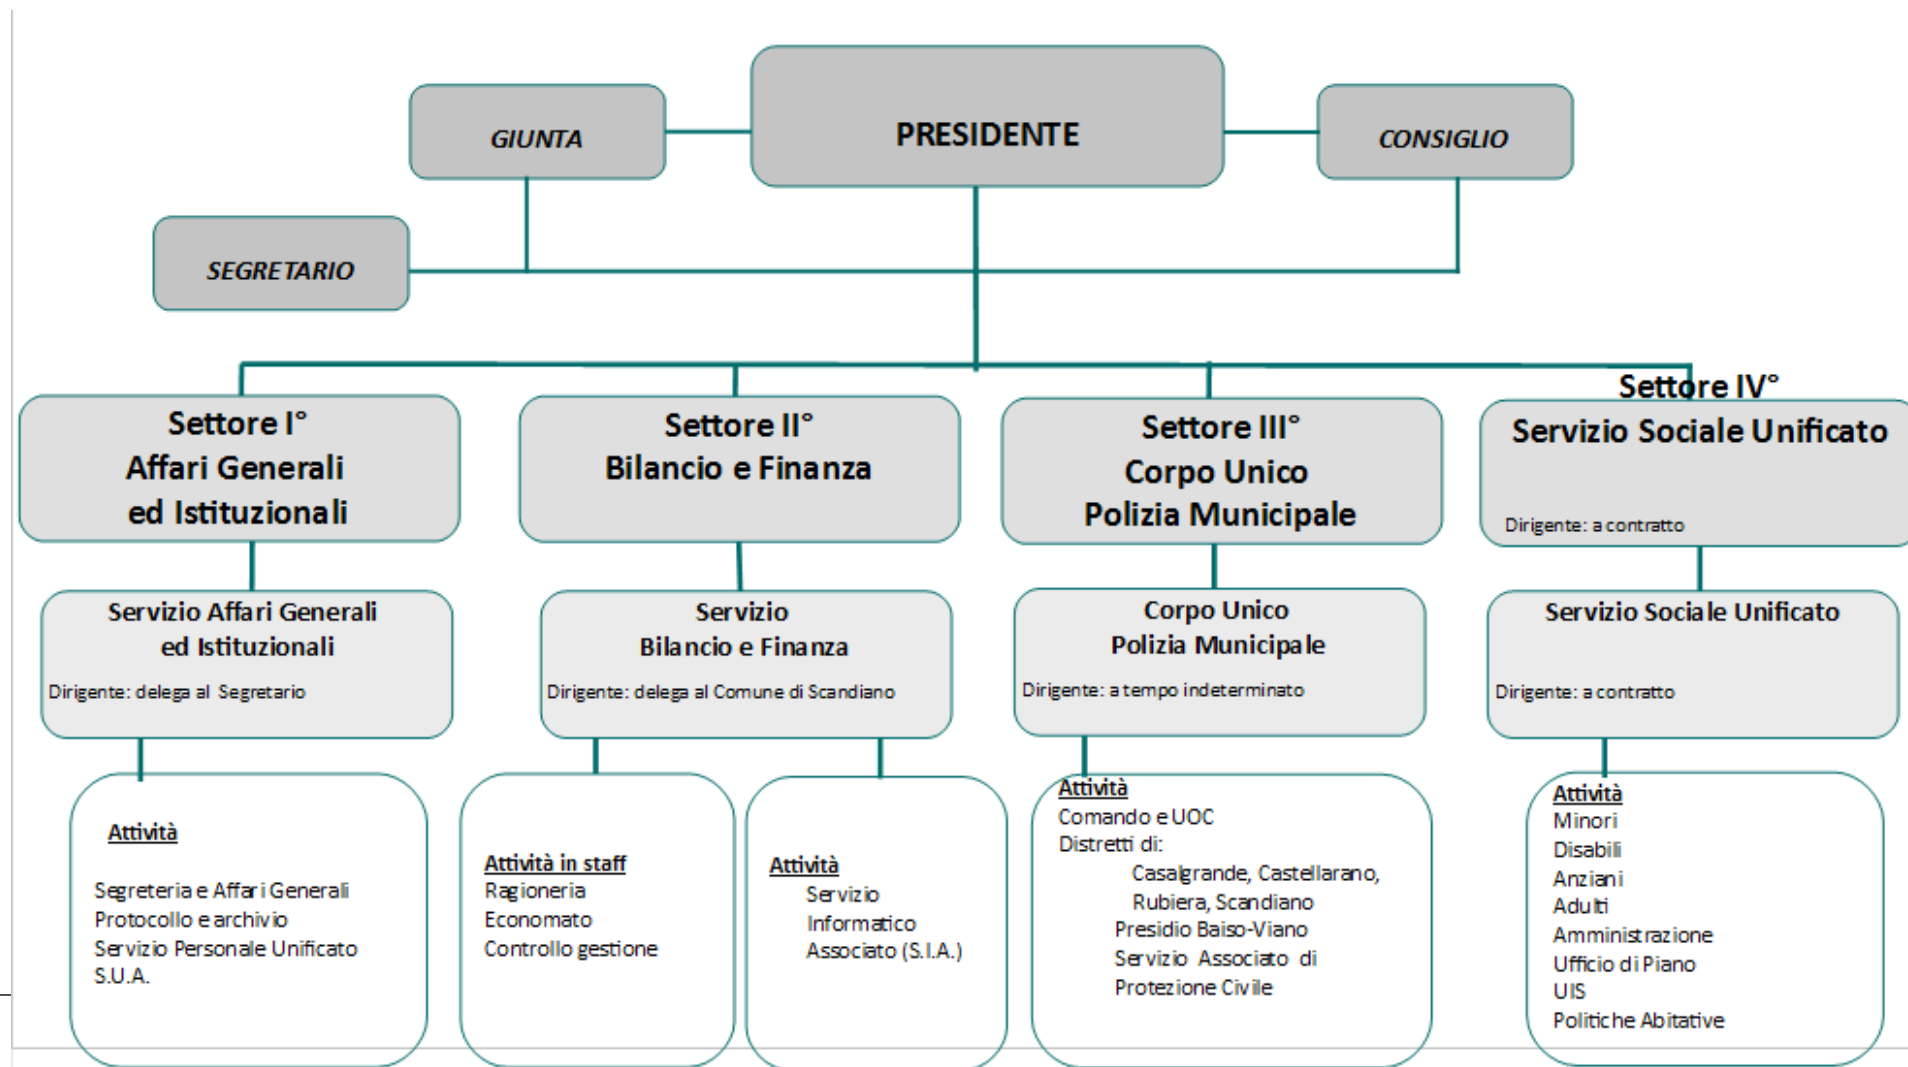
GIUNTA

PRESIDENTE

CONSIGLIO

SEGRETARIO

Settore I°
Affari Generali
ed Istituzionali

Settore II°
Bilancio e Finanza

Settore III°
Corpo Unico
Polizia Municipale

Settore IV°
Servizio Sociale Unificato

Dirigente: a contratto

Servizio Affari Generali
ed Istituzionali

Dirigente: delega al Segretario

Servizio
Bilancio e Finanza

Dirigente: delega al Comune di Scandiano

Corpo Unico
Polizia Municipale

Dirigente: a tempo indeterminato

Servizio Sociale Unificato

Dirigente: a contratto

Attività

Segreteria e Affari Generali
Protocollo e archivio
Servizio Personale Unificato
S.U.A.

Attività in staff
Ragioneria
Economato
Controllo gestione

Attività
Servizio
Informatico
Associato (S.I.A.)

Attività
Comando e UOC
Distretti di:
Casalgrande, Castellarano,
Rubiera, Scandiano
Presidio Baiso-Viano
Servizio Associato di
Protezione Civile

Attività
Minori
Disabili
Anziani
Adulti
Amministrazione
Ufficio di Piano
UIS
Politiche Abitative